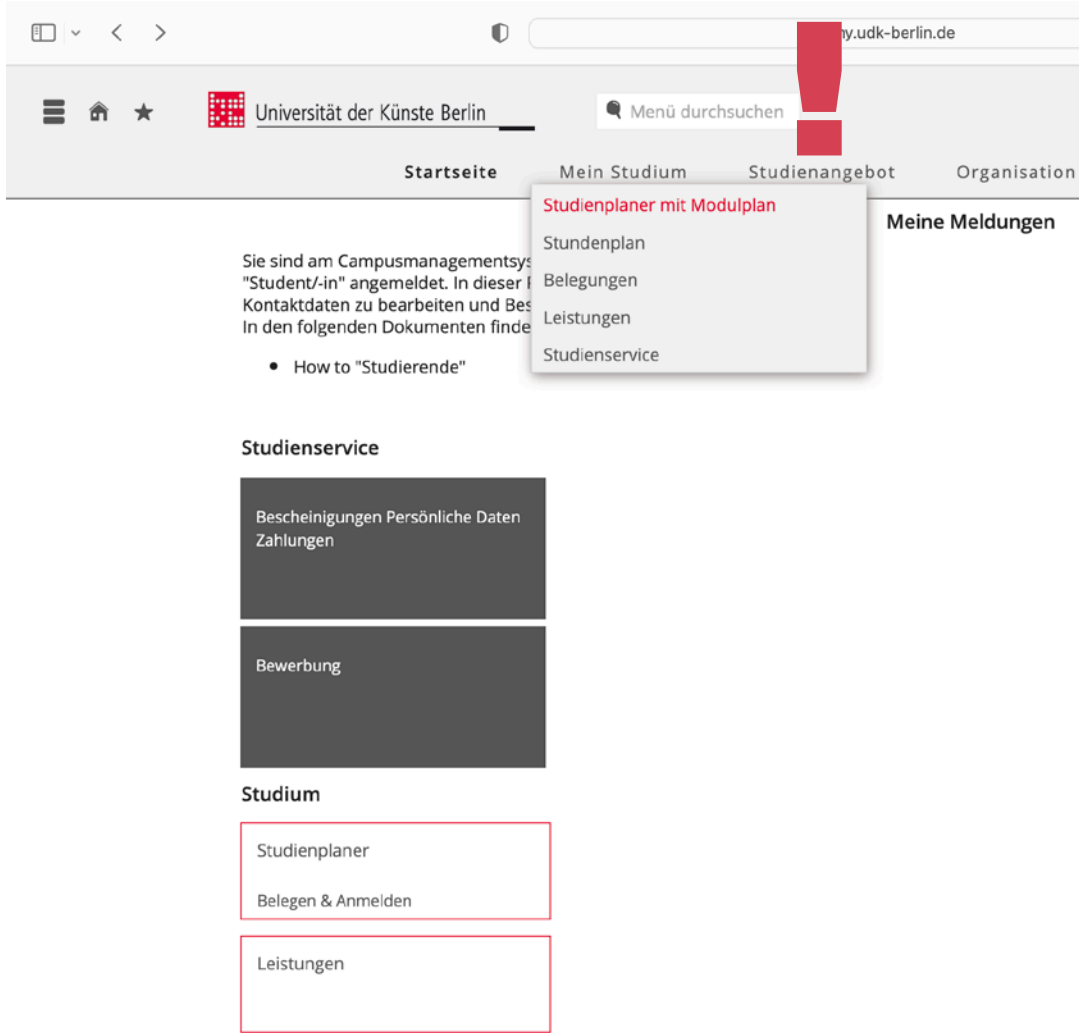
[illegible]y.udk-berlin.de

Universität der Künste Berlin

Menü durchsuchen

Startseite Mein Studium Studienangebot Organisation

Studienplaner mit Modulplan
Stundenplan
Belegungen
Leistungen
Studienservice

Meine Meldungen

Sie sind am Campusmanagementsys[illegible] "Student/-in" angemeldet. In dieser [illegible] Kontaktdaten zu bearbeiten und Bes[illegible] In den folgenden Dokumenten finde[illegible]

- How to "Studierende"

Studienservice

Bescheinigungen Persönliche Daten Zahlungen

Bewerbung

Studium

Studienplaner

Belegen & Anmelden

Leistungen